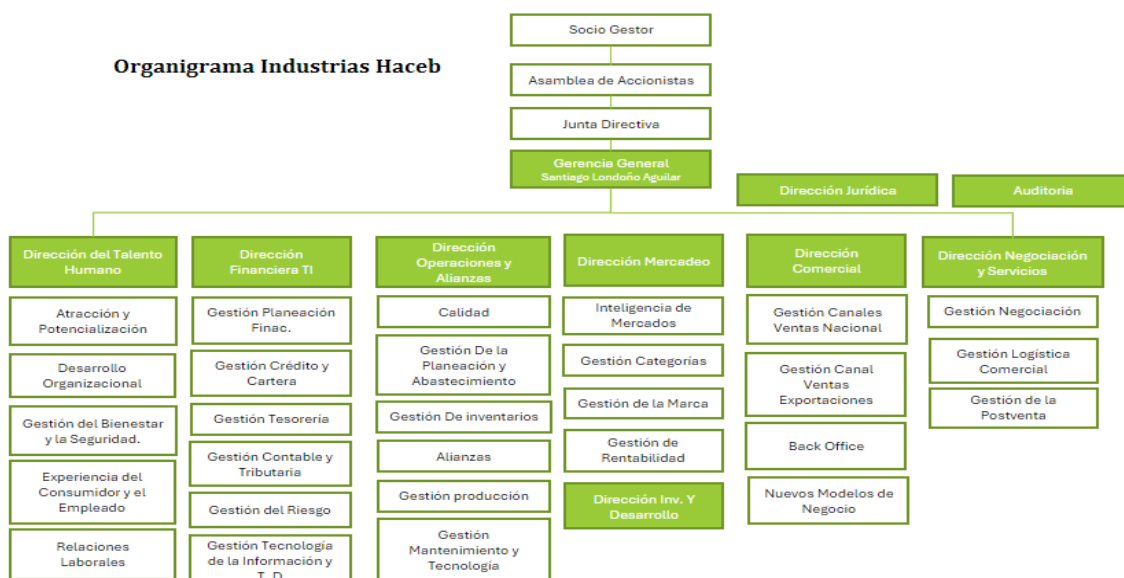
Organigrama Industrias Haceb

Socio Gestor

Asamblea de Accionistas

Junta Directiva

Gerencia General
Santiago Londoño Aguilar

Dirección Jurídica

Auditoria

Dirección del Talento Humano

Atracción y Potencialización

Desarrollo Organizacional

Gestión del Bienestar y la Seguridad.

Experiencia del Consumidor y el Empleado

Relaciones Laborales

Dirección Financiera TI

Gestión Planeación Finac.

Gestión Crédito y Cartera

Gestión Tesorería

Gestión Contable y Tributaria

Gestión del Riesgo

Gestión Tecnología de la Información y T. D.

Dirección Operaciones y Alianzas

Calidad

Gestión De la Planeación y Abastecimiento

Gestión De inventarios

Alianzas

Gestión producción

Gestión Mantenimiento y Tecnología

Dirección Mercadeo

Inteligencia de Mercados

Gestión Categorías

Gestión de la Marca

Gestión de Rentabilidad

Dirección Inv. Y Desarrollo

Dirección Comercial

Gestión Canales Ventas Nacional

Gestión Canal Ventas Exportaciones

Back Office

Nuevos Modelos de Negocio

Dirección Negociación y Servicios

Gestión Negociación

Gestión Logística Comercial

Gestión de la Postventa